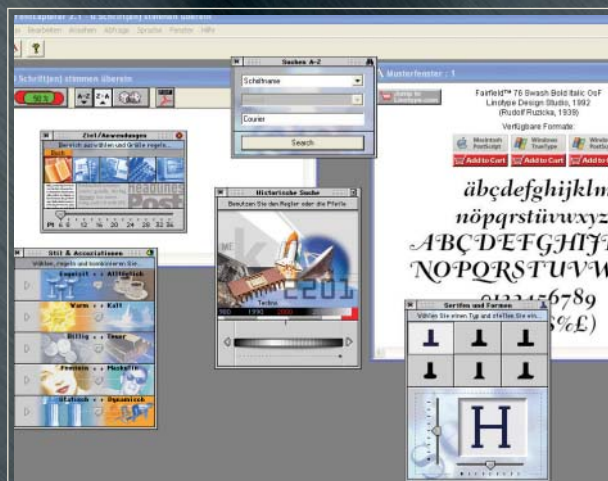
FontExplorer 2.1 - 0 Schrift(en) stimmen überein

Bearbeiten Ansehen Abfrage Sprache Fenster Hilfe

0 Schrift(en) stimmen überein

Suchen A-Z

Schriftname

Courier

Search

Musterfenster : 1

Fairfield™ 76 Swash Bold Italic OsF
Linotype Design Studio, 1992
(Rudolf Ruzicka, 1939)

Verfügbare Formate:

Macintosh PostScript

Windows TrueType

Windows

Add to Cart

Add to Cart

Add to Cart

äbcdefghijklm
nöpqrstüvwxyz
ABCDEFGHIJ
NOPQRSTUVW
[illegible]6789
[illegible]S%£)

Ziel/Anwendungen

Bereich auswählen und Größe regeln.

Headlines

Post

Pt 6 8 10 12 14 18 24 32 36

Historische Suche

Benutzen Sie den Regler oder die Pfeile.

Techno

2001

1990

Stil & Associationen

Wählen, regeln und kombinieren Sie.

Elegant + + Alltäglich

Warm + + Kalt

Billig + + Teuer

Feminin + + Maskulin

Statisch + + Dynamisch

Serifen und Formen

Wählen Sie einen Typ und stellen Sie ein.

H